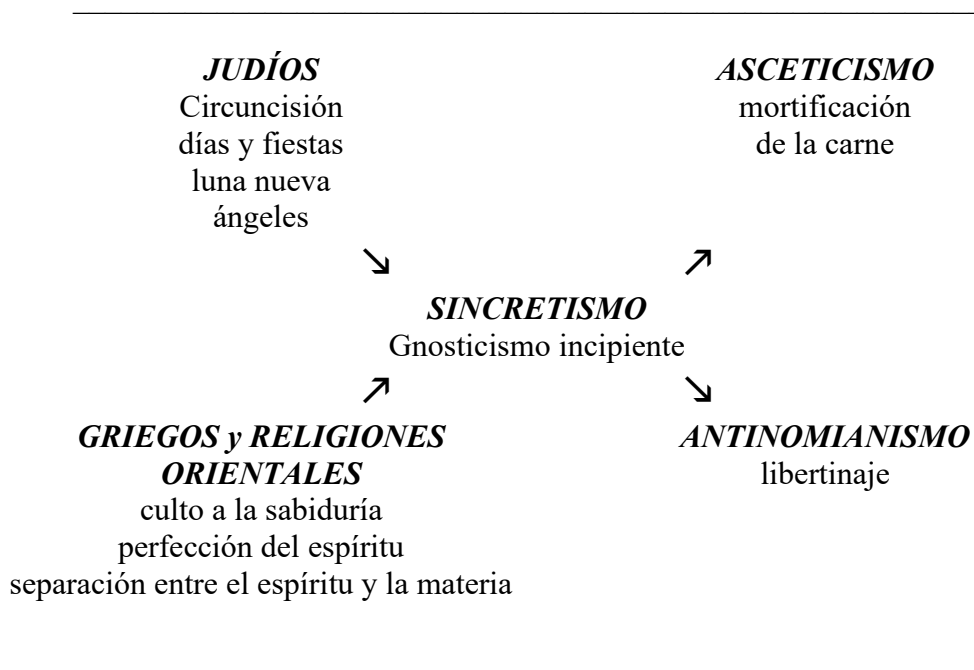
JUDÍOS
Circuncisión
días y fiestas
luna nueva
ángeles

ASCETICISMO
mortificación
de la carne

↘ ↗

SINCRETISMO
Gnosticismo incipiente

↗ ↘

GRIEGOS y RELIGIONES ORIENTALES
culto a la sabiduría
perfección del espíritu
separación entre el espíritu y la materia

ANTINOMIANISMO
libertinaje